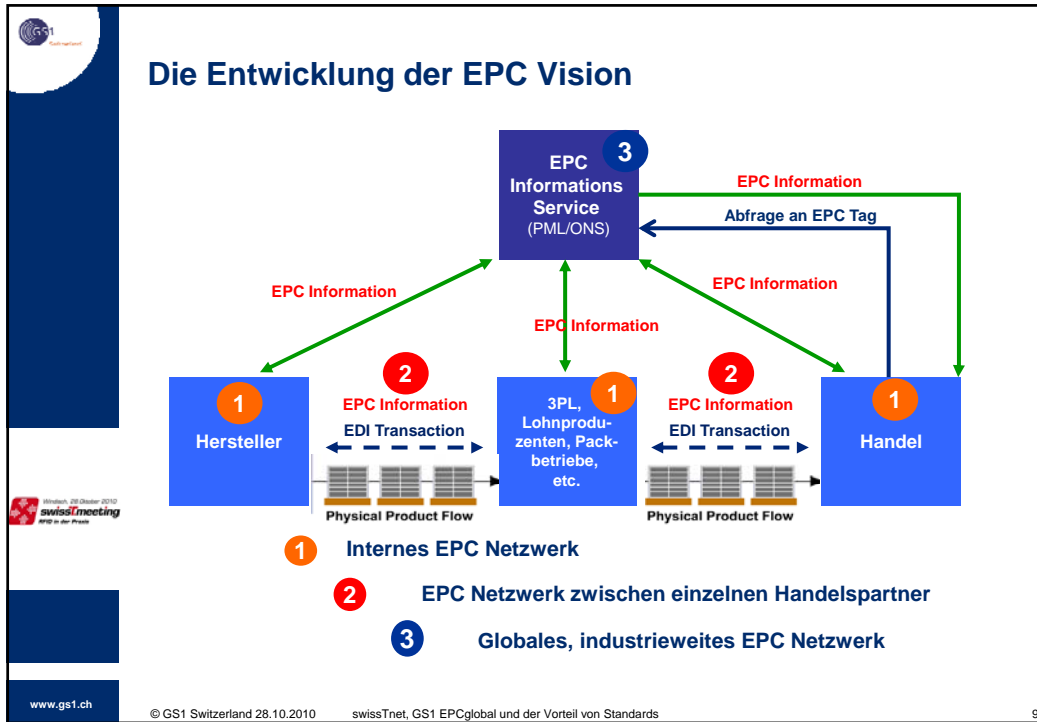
GS1

Die Entwicklung der EPC Vision

EPC Informations Service (PML/ONS) 3

EPC Information

Abfrage an EPC Tag

EPC Information

EPC Information

EPC Information

1 Hersteller

2 EPC Information

EDI Transaction

Physical Product Flow

3PL, Lohnproduzenten, Packbetriebe, etc. 1

2 EPC Information

EDI Transaction

Physical Product Flow

1 Handel

Windisch, 28 Oktober 2010 swissTmeeting RFID in der Praxis

1 Internes EPC Netzwerk

2 EPC Netzwerk zwischen einzelnen Handelspartner

3 Globales, industrieweites EPC Netzwerk

www.gs1.ch

© GS1 Switzerland 28.10.2010 swissTnet, GS1 EPCglobal und der Vorteil von Standards

9